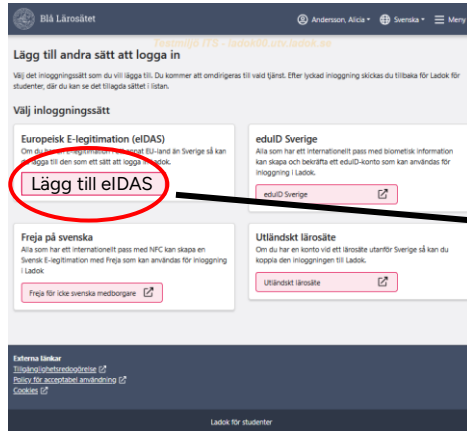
Blå Lärosätet

Andersson, Alicia ▾ Svenska ▾ Meny

Testmiljö ITS - ladok00.its.ladok.se

Lägg till andra sätt att logga in

Välj det inloggningssätt som du vill lägga till. Du kommer att omdirigeras till vald tjänst. Efter lyckad inloggning skickas du tillbaka för Ladok för studenter, där du kan se det tillagda sättet i listan.

Välj inloggningssätt

Europeisk E-legitimation (eIDAS)

Om du har en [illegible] EU-land än Sverige så kan du lägga till den som ett sätt att logga in i Ladok.

Lägg till eIDAS

eduID Sverige

Alla som har ett internationellt pass med biometrisk information kan skapa och bekräfta ett eduID-konto som kan användas för inloggning i Ladok.

eduID Sverige

Freja på svenska

Alla som har ett internationellt pass med NFC kan skapa en Svensk E-legitimation med Freja som kan användas för inloggning i Ladok

Freja för icke svenska medborgare

Utländskt lärosäte

Om du har en konto vid ett lärosäte utanför Sverige så kan du koppla den inloggningen till Ladok.

Utländskt lärosäte

Externa länkar
Tillgänglighetsredogörelse
Policy för acceptabel användning
Cookies

Ladok för studenter